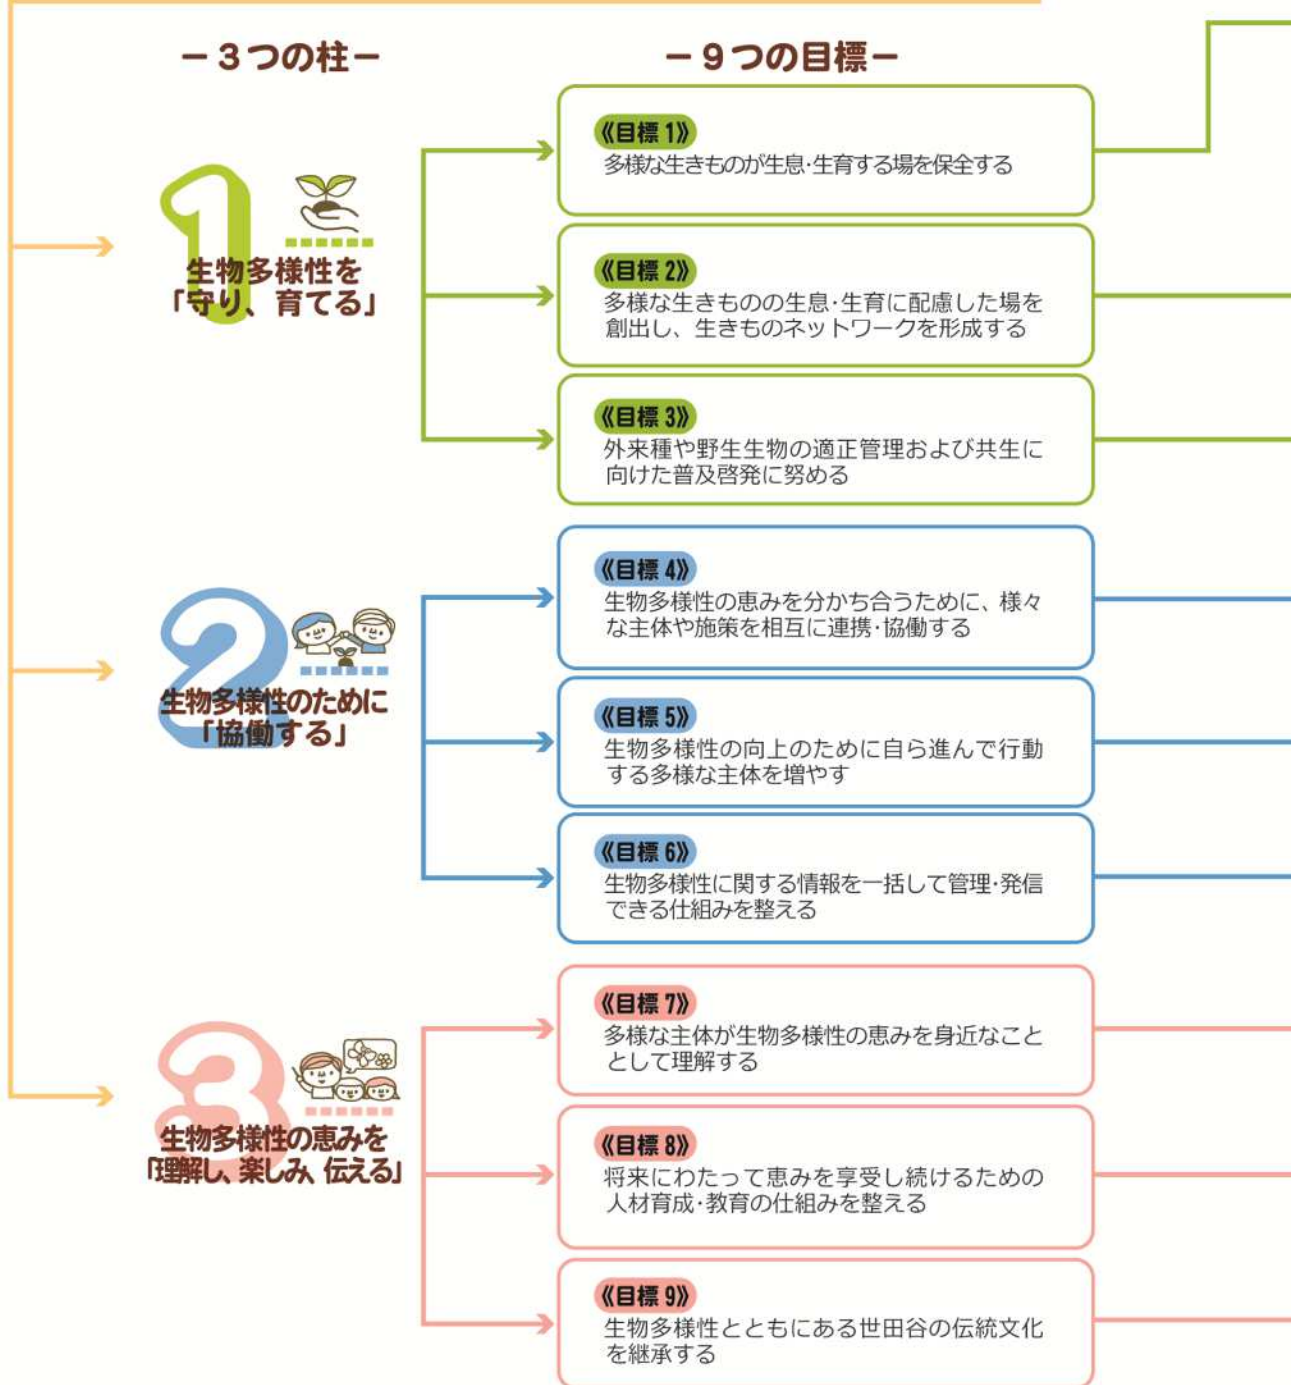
－３つの柱－

－９つの目標－

1
生物多様性を「守り、育てる」

《目標 1》
多様な生きものが生息･生育する場を保全する

《目標 2》
多様な生きものの生息･生育に配慮した場を創出し、生きものネットワークを形成する

《目標 3》
外来種や野生生物の適正管理および共生に向けた普及啓発に努める

2
生物多様性のために「協働する」

《目標 4》
生物多様性の恵みを分かち合うために、様々な主体や施策を相互に連携･協働する

《目標 5》
生物多様性の向上のために自ら進んで行動する多様な主体を増やす

《目標 6》
生物多様性に関する情報を一括して管理･発信できる仕組みを整える

3
生物多様性の恵みを「理解し、楽しみ、伝える」

《目標 7》
多様な主体が生物多様性の恵みを身近なこととして理解する

《目標 8》
将来にわたって恵みを享受し続けるための人材育成･教育の仕組みを整える

《目標 9》
生物多様性とともにある世田谷の伝統文化を継承する